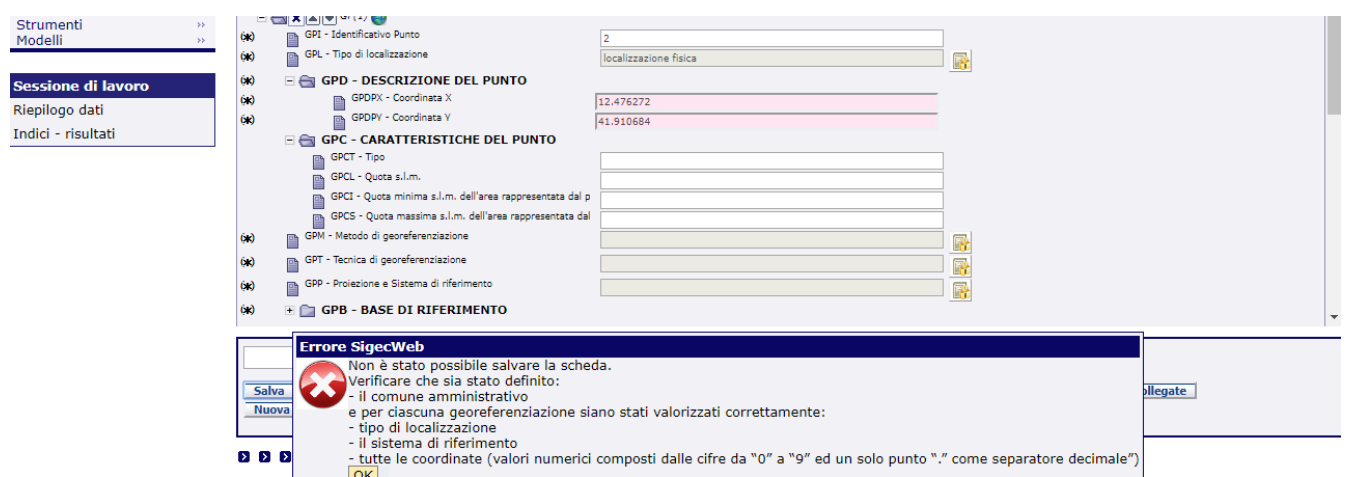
Strumenti ››
Modelli ››

Sessione di lavoro
Riepilogo dati
Indici - risultati

GP (1)

(*) GPI - Identificativo Punto 2
(*) GPL - Tipo di localizzazione localizzazione fisica
(*) GPD - DESCRIZIONE DEL PUNTO
(*) GPDPX - Coordinata X 12.476272
(*) GPDPY - Coordinata Y 41.910684
GPC - CARATTERISTICHE DEL PUNTO
GPCT - Tipo
GPCL - Quota s.l.m.
GPCI - Quota minima s.l.m. dell'area rappresentata dal p
GPCS - Quota massima s.l.m. dell'area rappresentata dal
(*) GPM - Metodo di georeferenziazione
(*) GPT - Tecnica di georeferenziazione
(*) GPP - Proiezione e Sistema di riferimento
(*) GPB - BASE DI RIFERIMENTO

Salva
Nuova
ollegate

Errore SigecWeb
Non è stato possibile salvare la scheda.
Verificare che sia stato definito:
- il comune amministrativo
e per ciascuna georeferenziazione siano stati valorizzati correttamente:
- tipo di localizzazione
- il sistema di riferimento
- tutte le coordinate (valori numerici composti dalle cifre da "0" a "9" ed un solo punto "." come separatore decimale")
OK